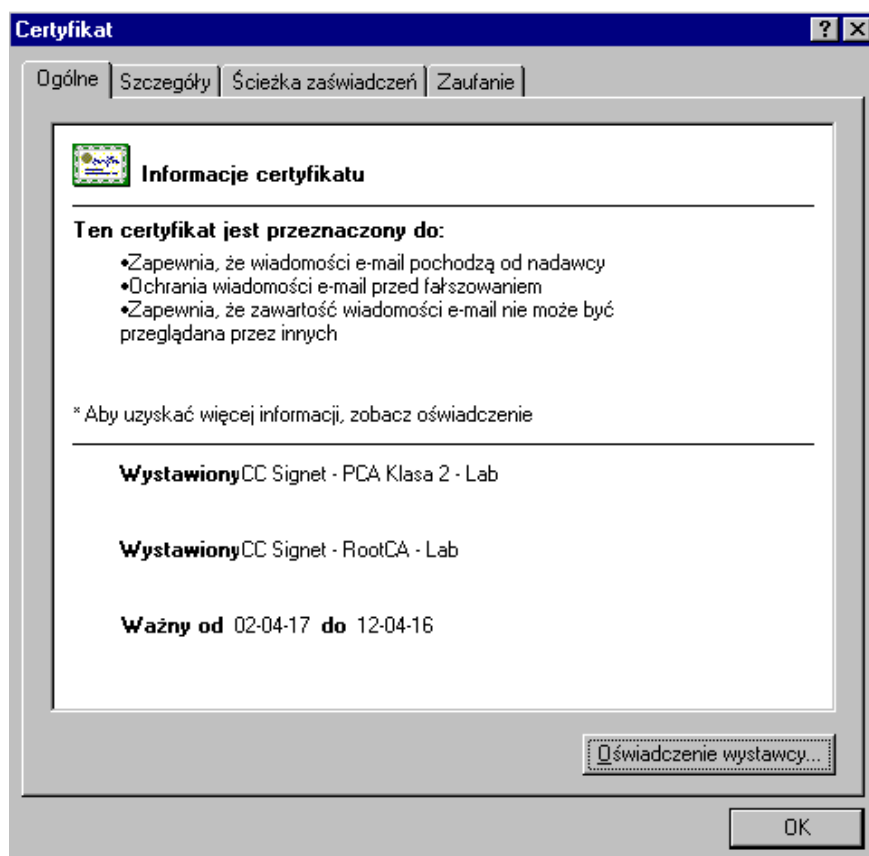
Certyfikat

? X

Ogólne | Szczegóły | Ścieżka zaświadczeń | Zaufanie

Informacje certyfikatu

Ten certyfikat jest przeznaczony do:

•Zapewnia, że wiadomości e-mail pochodzą od nadawcy
•Ochrania wiadomości e-mail przed fałszowaniem
•Zapewnia, że zawartość wiadomości e-mail nie może być przeglądana przez innych

* Aby uzyskać więcej informacji, zobacz oświadczenie

WystawionyCC Signet - PCA Klasa 2 - Lab

WystawionyCC Signet - RootCA - Lab

Ważny od 02-04-17 do 12-04-16

Oświadczenie wystawcy...

OK